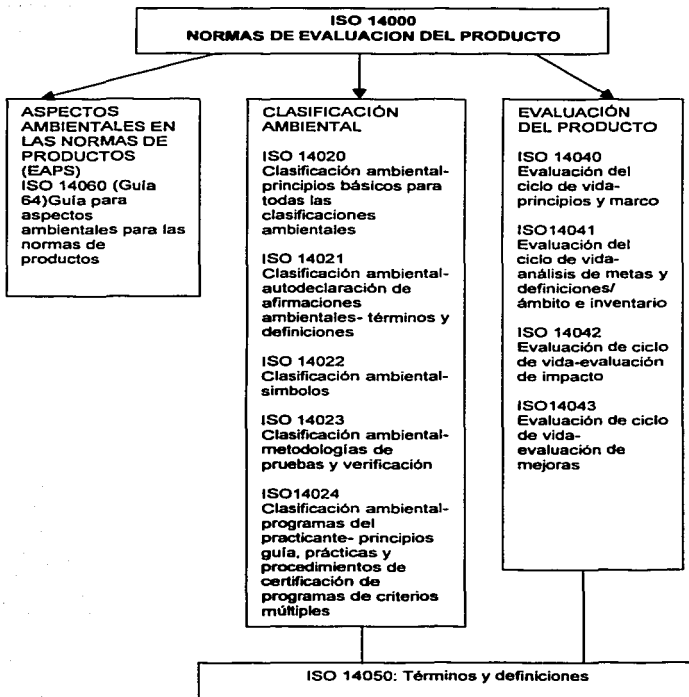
ISO 14000
NORMAS DE EVALUACION DEL PRODUCTO

ASPECTOS AMBIENTALES EN LAS NORMAS DE PRODUCTOS (EAPS)
ISO 14060 (Guía 64)Guía para aspectos ambientales para las normas de productos

CLASIFICACIÓN AMBIENTAL

ISO 14020
Clasificación ambiental-principios básicos para todas las clasificaciones ambientales

ISO 14021
Clasificación ambiental-autodeclaración de afirmaciones ambientales- términos y definiciones

ISO 14022
Clasificación ambiental-simbolos

ISO 14023
Clasificación ambiental-metodologías de pruebas y verificación

ISO14024
Clasificación ambiental-programas del practicante- principios guía, prácticas y procedimientos de certificación de programas de criterios múltiples

EVALUACIÓN DEL PRODUCTO

ISO 14040
Evaluación del ciclo de vida-principios y marco

ISO14041
Evaluación del ciclo de vida-análisis de metas y definiciones/ ámbito e inventario

ISO 14042
Evaluación de ciclo de vida-evaluación de impacto

ISO14043
Evaluación de ciclo de vida-evaluación de mejoras

ISO 14050: Términos y definiciones